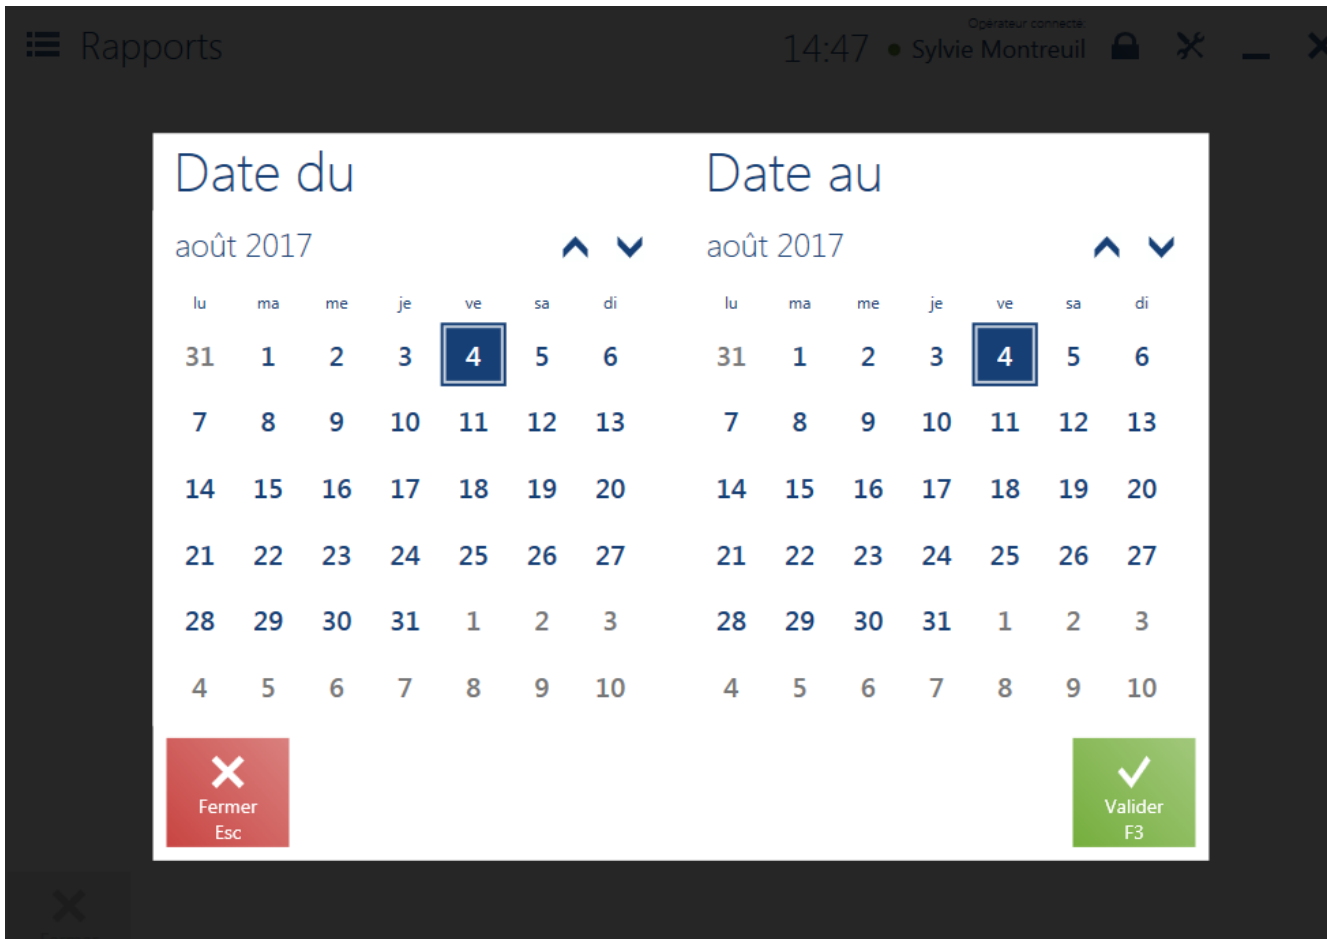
Rapports

14:47 Opérateur connecté: Sylvie Montreuil

Date du

août 2017

| lu | ma | me | je | ve | sa | di |
|---|---|---|---|---|---|---|
| 31 | 1 | 2 | 3 | 4 | 5 | 6 |
| 7 | 8 | 9 | 10 | 11 | 12 | 13 |
| 14 | 15 | 16 | 17 | 18 | 19 | 20 |
| 21 | 22 | 23 | 24 | 25 | 26 | 27 |
| 28 | 29 | 30 | 31 | 1 | 2 | 3 |
| 4 | 5 | 6 | 7 | 8 | 9 | 10 |

Date au

août 2017

| lu | ma | me | je | ve | sa | di |
|---|---|---|---|---|---|---|
| 31 | 1 | 2 | 3 | 4 | 5 | 6 |
| 7 | 8 | 9 | 10 | 11 | 12 | 13 |
| 14 | 15 | 16 | 17 | 18 | 19 | 20 |
| 21 | 22 | 23 | 24 | 25 | 26 | 27 |
| 28 | 29 | 30 | 31 | 1 | 2 | 3 |
| 4 | 5 | 6 | 7 | 8 | 9 | 10 |

Fermer
Esc

Valider
F3